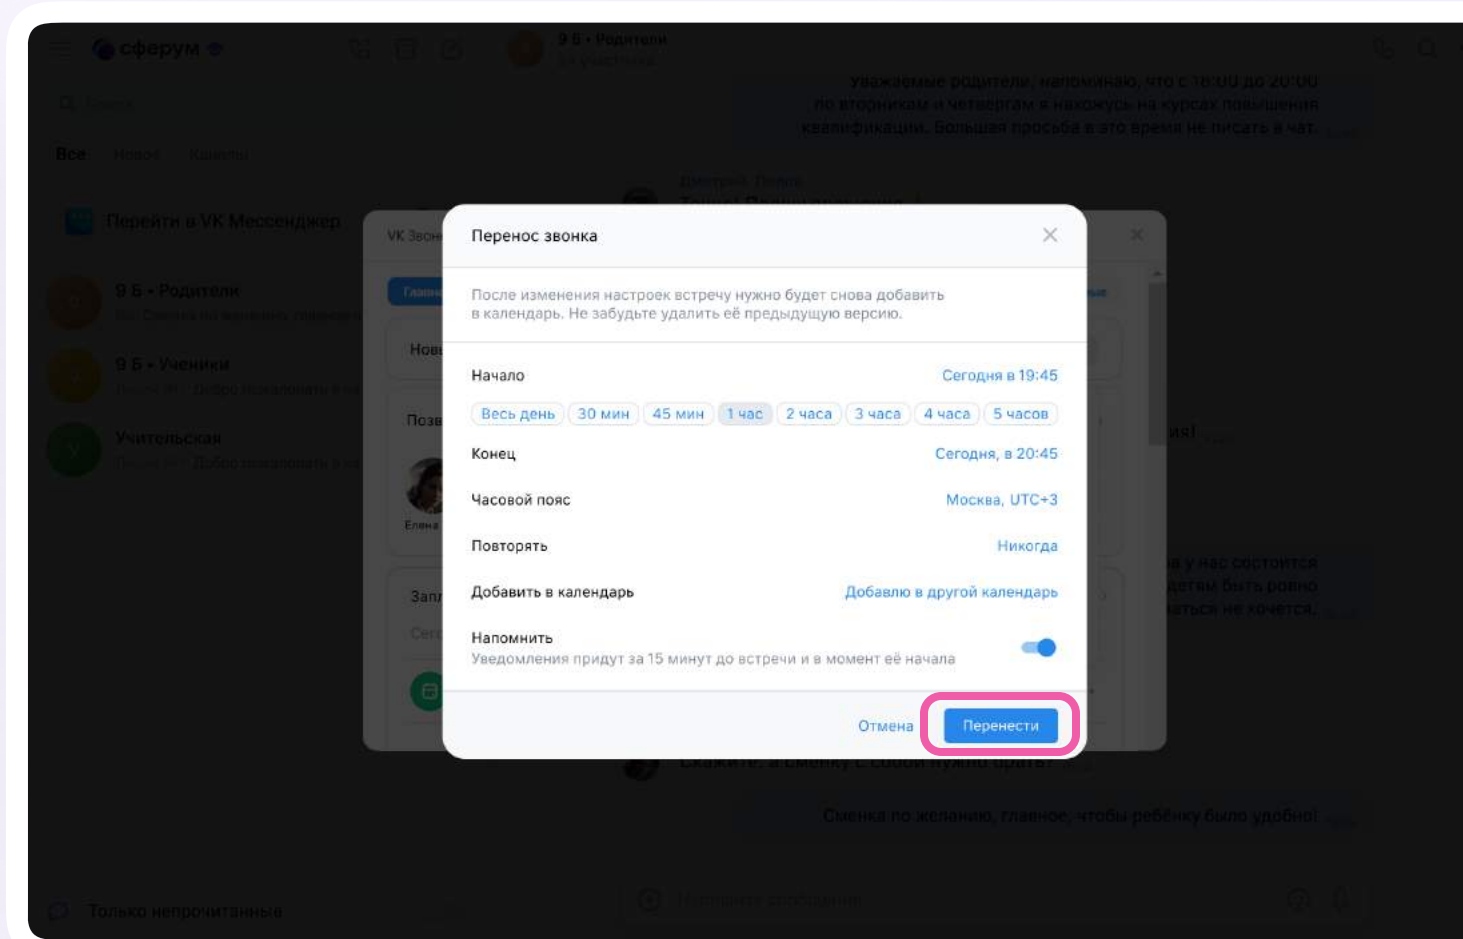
сферум

9 Б • Родители

Все Новое Каналы

Перейти в VK Мессенджер

9 Б • Родители

9 Б • Ученики

Учительская

Только непрочитанные

Уважаемые родители, напоминаю, что с 18:00 до 20:00 по вторникам и четвергам я нахожусь на курсах повышения квалификации. Большая просьба в это время не писать в чат.

Сменка по желанию, главное, чтобы ребёнку было удобно!

Перенос звонка

После изменения настроек встречу нужно будет снова добавить в календарь. Не забудьте удалить её предыдущую версию.

Начало | Сегодня в 19:45

Весь день | 30 мин | 45 мин | 1 час | 2 часа | 3 часа | 4 часа | 5 часов

Конец | Сегодня, в 20:45

Часовой пояс | Москва, UTC+3

Повторять | Никогда

Добавить в календарь | Добавлю в другой календарь

Напомнить
Уведомления придут за 15 минут до встречи и в момент её начала

Отмена Перенести